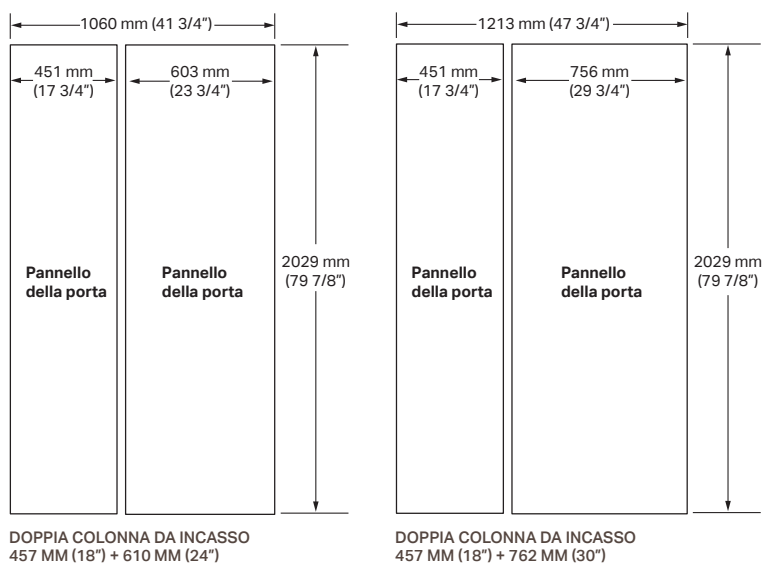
1060 mm (41 3/4")

451 mm (17 3/4")

603 mm (23 3/4")

2029 mm (79 7/8")

**Pannello della porta**

**Pannello della porta**

DOPPIA COLONNA DA INCASSO
457 MM (18") + 610 MM (24")

1213 mm (47 3/4")

451 mm (17 3/4")

756 mm (29 3/4")

2029 mm (79 7/8")

**Pannello della porta**

**Pannello della porta**

DOPPIA COLONNA DA INCASSO
457 MM (18") + 762 MM (30")